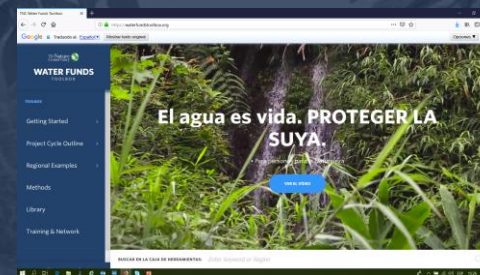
TNC Water Funds Toolbox
https://waterfundstoolbox.org
Google Traducido al: Español
Mostrar texto original
Opciones
The Nature Conservancy
WATER FUNDS
TOOLBOX
TOOLBOX
Getting Started
Project Cycle Outline
Regional Examples
Methods
Library
Training & Network
El agua es vida. PROTEGER LA SUYA.
Para personas, para la naturaleza
VER EL VIDEO
BUSCAR EN LA CAJA DE HERRAMIENTAS
Enter keyword or Region
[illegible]